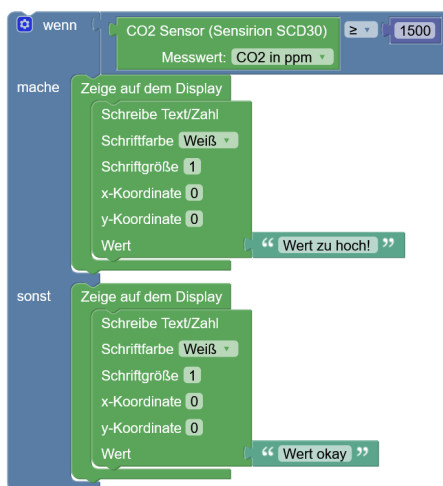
wenn
CO2 Sensor (Sensirion SCD30)
Messwert: CO2 in ppm
≥
1500
mache
Zeige auf dem Display
Schreibe Text/Zahl
Schriftfarbe Weiß
Schriftgröße 1
x-Koordinate 0
y-Koordinate 0
Wert
“ Wert zu hoch! ”
sonst
Zeige auf dem Display
Schreibe Text/Zahl
Schriftfarbe Weiß
Schriftgröße 1
x-Koordinate 0
y-Koordinate 0
Wert
“ Wert okay ”